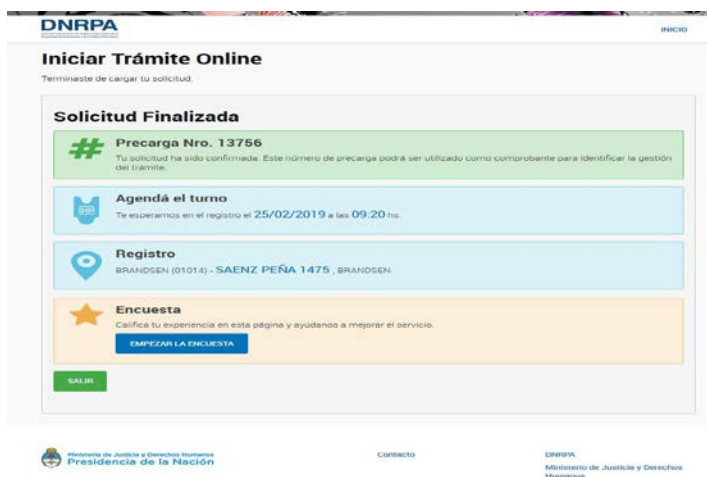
DNRPA

INICIO

Iniciar Trámite Online

Terminaste de cargar tu solicitud.

Solicitud Finalizada

Precarga Nro. 13756

Tu solicitud ha sido confirmada. Este número de precarga podrá ser utilizado como comprobante para identificar la gestión del trámite.

Agendá el turno

Te esperamos en el registro el 25/02/2019 a las 09:20 hs.

Registro

BRANDSEN (01014) - SAENZ PEÑA 1475 , BRANDSEN.

Encuesta

Califica tu experiencia en esta página y ayúdanos a mejorar el servicio.

EMPEZAR LA ENCUESTA

SALIR

Ministerio de Justicia y Derechos Humanos
Presidencia de la Nación

Contacto

DNRPA
Ministerio de Justicia y Derechos Humanos